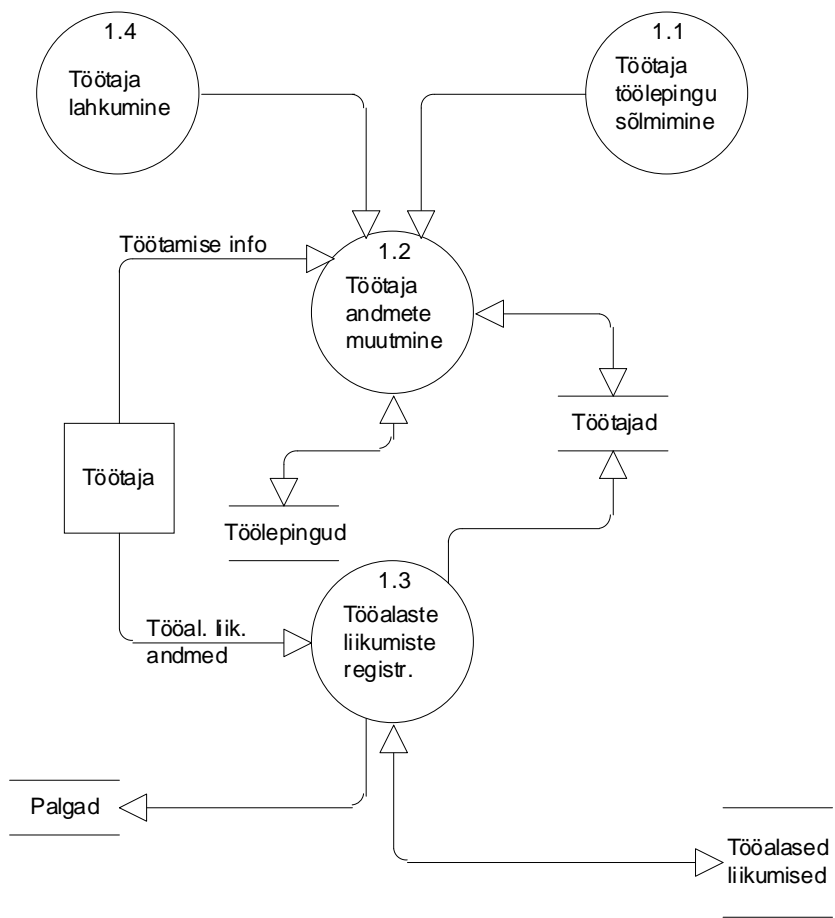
1.4
Töötaja lahkumine

1.1
Töötaja töölepingu sõlmimine

Töötamise info

1.2
Töötaja andmete muutmine

Töötajad

Töötaja

Töölepingud

1.3
Tööalaste liikumiste registr.

Tööal. liik. andmed

Palgad

Tööalased liikumised